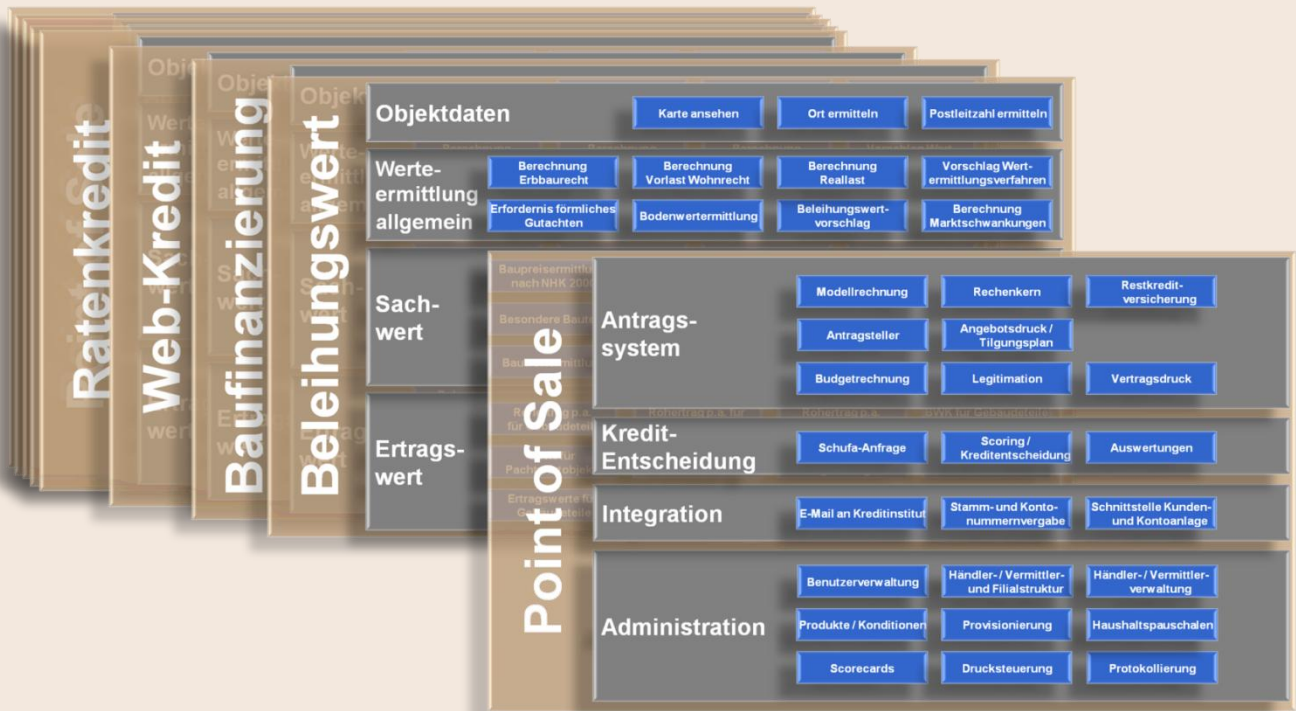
Ratenkredit

Web-Kredit

Baufinanzierung

Beleihungswert

Objektdaten
Karte ansehen
Ort ermitteln
Postleitzahl ermitteln

Werteermittlung allgemein
Berechnung Erbbaurecht
Berechnung Vorlast Wohnrecht
Berechnung Reallast
Vorschlag Wertermittlungsverfahren
Erfordernis förmliches Gutachten
Bodenwertermittlung
Beleihungswertvorschlag
Berechnung Marktschwankungen

Sachwert
Baupreisermittlung nach NHK 2000
Besondere Bau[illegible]
Bau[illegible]

Ertragswert
Ro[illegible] p.a. für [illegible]
Rohertrag p.a. für
Rohertrag p.a.
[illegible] für Gebäudeteile
Pacht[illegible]
Ertragswerte für Ge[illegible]

Point of Sale

Antragssystem
Modellrechnung
Rechenkern
Restkreditversicherung
Antragsteller
Angebotsdruck / Tilgungsplan
Budgetrechnung
Legitimation
Vertragsdruck

Kredit-Entscheidung
Schufa-Anfrage
Scoring / Kreditentscheidung
Auswertungen

Integration
E-Mail an Kreditinstitut
Stamm- und Kontonummernvergabe
Schnittstelle Kunden- und Kontoanlage

Administration
Benutzerverwaltung
Händler- / Vermittler- und Filialstruktur
Händler- / Vermittlerverwaltung
Produkte / Konditionen
Provisionierung
Haushaltspauschalen
Scorecards
Drucksteuerung
Protokollierung